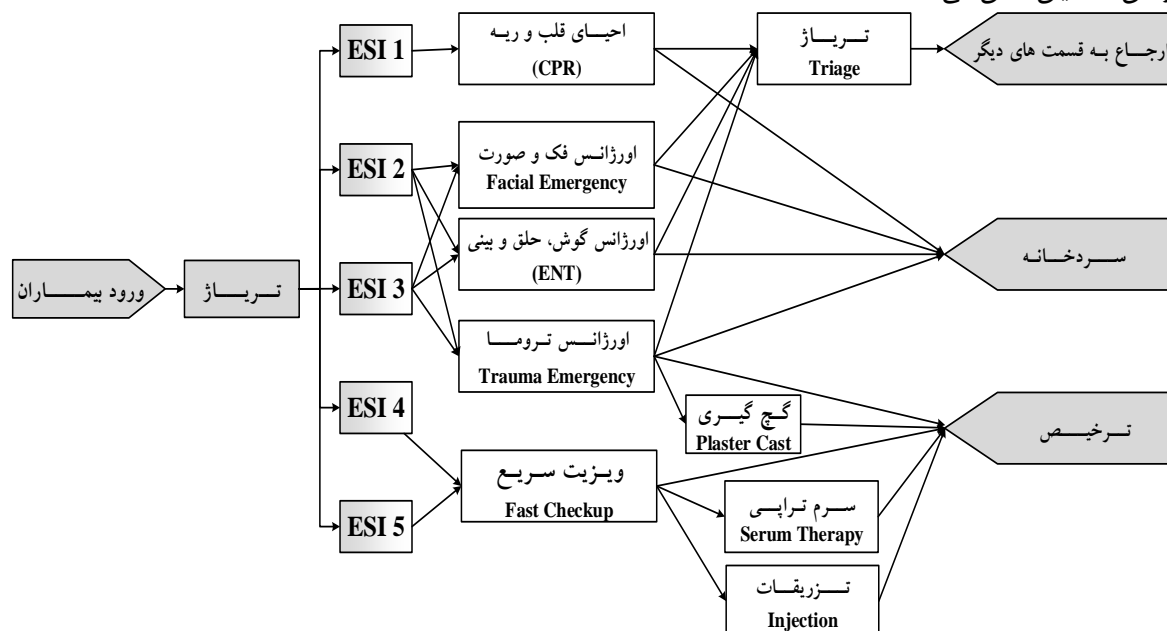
ورود بیماران

تریاژ

ESI 1

ESI 2

ESI 3

ESI 4

ESI 5

احیای قلب و ریه
(CPR)

اورژانس فک و صورت
Facial Emergency

اورژانس گوش، حلق و بینی
(ENT)

اورژانس تروما
Trauma Emergency

ویزیت سریع
Fast Checkup

تریاژ
Triage

گچ گیری
Plaster Cast

سرم تراپی
Serum Therapy

تزریقات
Injection

ارجاع به قسمت های دیگر

سردخانه

ترخیص